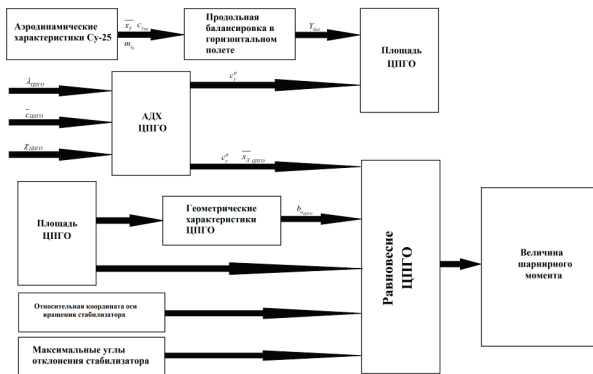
Аэродинамические характеристики Су-25

$\overline{x_F}$ $c_{y_\alpha}$

$m_{c_y}$

Продольная балансировка в горизонтальном полете

$Y_{бал}$

Площадь ЦПГО

$\lambda_{ЦПГО}$

$\overline{c}_{ЦПГО}$

$\chi_{ЦПГО}$

АДХ ЦПГО

$c_y^{\alpha}$

$c_y^{\alpha}$ $\overline{x_{F\ ЦПГО}}$

Площадь ЦПГО

Геометрические характеристики ЦПГО

$b_{a_{ЦПГО}}$

Равновесие ЦПГО

Величина шарнирного момента

Относительная координата оси вращения стабилизатора

Максимальные углы отклонения стабилизатора